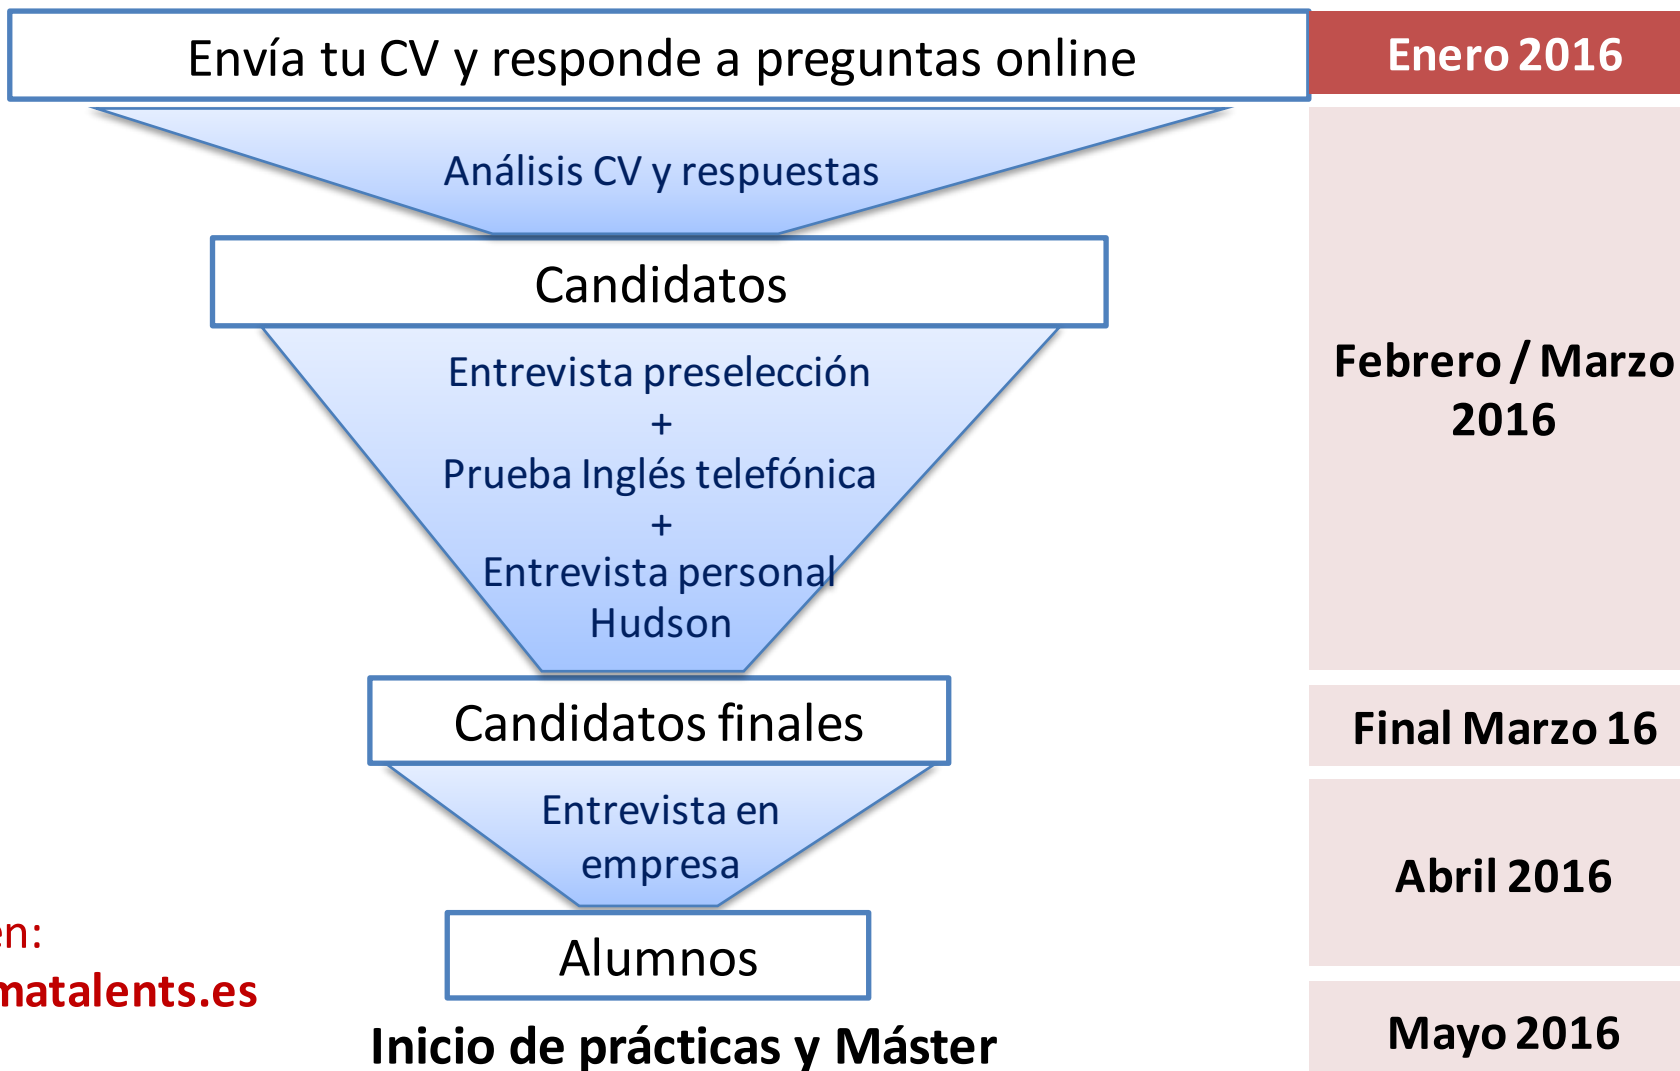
Envía tu CV y responde a preguntas online

Enero 2016

Análisis CV y respuestas

Candidatos

Entrevista preselección
+
Prueba Inglés telefónica
+
Entrevista personal Hudson

Febrero / Marzo 2016

Candidatos finales

Final Marzo 16

Entrevista en empresa

Abril 2016

en:
matalents.es

Alumnos

Inicio de prácticas y Máster

Mayo 2016